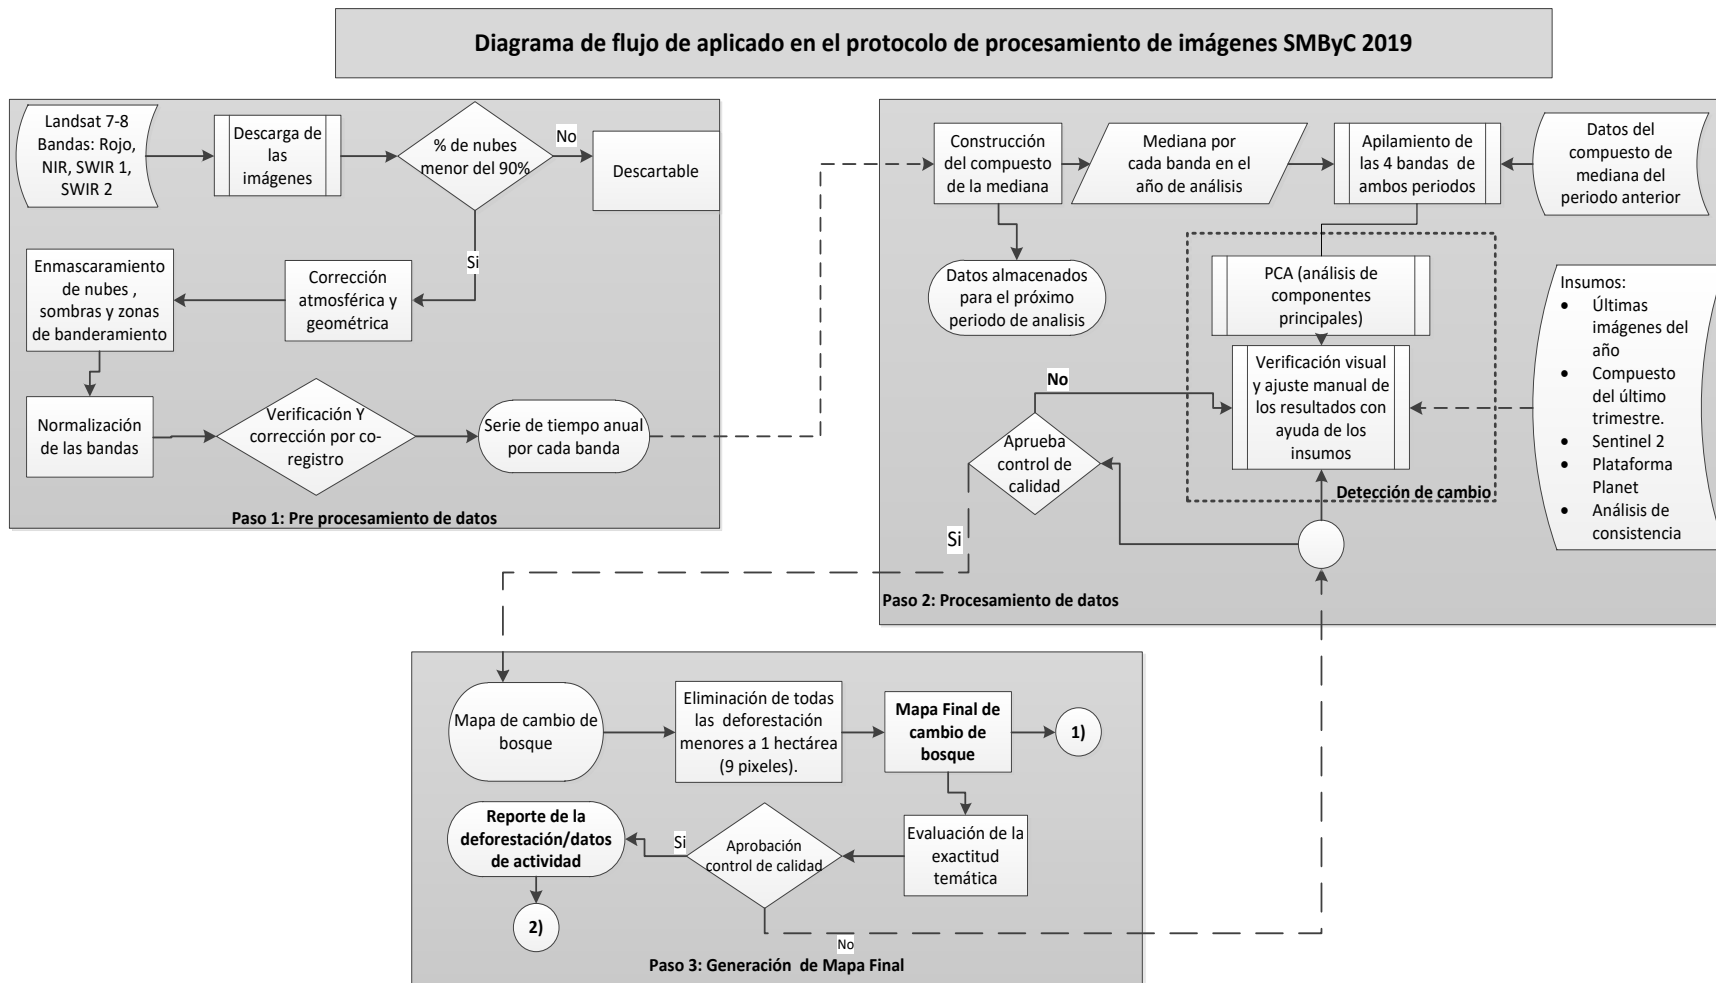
Diagrama de flujo de aplicado en el protocolo de procesamiento de imágenes SMByC 2019

Landsat 7-8 Bandas: Rojo, NIR, SWIR 1, SWIR 2

Descarga de las imágenes

% de nubes menor del 90%

No

Descartable

Si

Corrección atmosférica y geométrica

Enmascaramiento de nubes , sombras y zonas de banderamiento

Normalización de las bandas

Verificación Y corrección por co-registro

Serie de tiempo anual por cada banda

Paso 1: Pre procesamiento de datos

Construcción del compuesto de la mediana

Mediana por cada banda en el año de análisis

Apilamiento de las 4 bandas de ambos periodos

Datos del compuesto de mediana del periodo anterior

Datos almacenados para el próximo periodo de analisis

PCA (análisis de componentes principales)

Verificación visual y ajuste manual de los resultados con ayuda de los insumos

Insumos:
• Últimas imágenes del año
• Compuesto del último trimestre.
• Sentinel 2
• Plataforma Planet
• Análisis de consistencia

No

Aprueba control de calidad

Detección de cambio

Si

Paso 2: Procesamiento de datos

Mapa de cambio de bosque

Eliminación de todas las deforestación menores a 1 hectárea (9 pixeles).

Mapa Final de cambio de bosque

1)

Reporte de la deforestación/datos de actividad

Si

Aprobación control de calidad

Evaluación de la exactitud temática

2)

No

Paso 3: Generación de Mapa Final